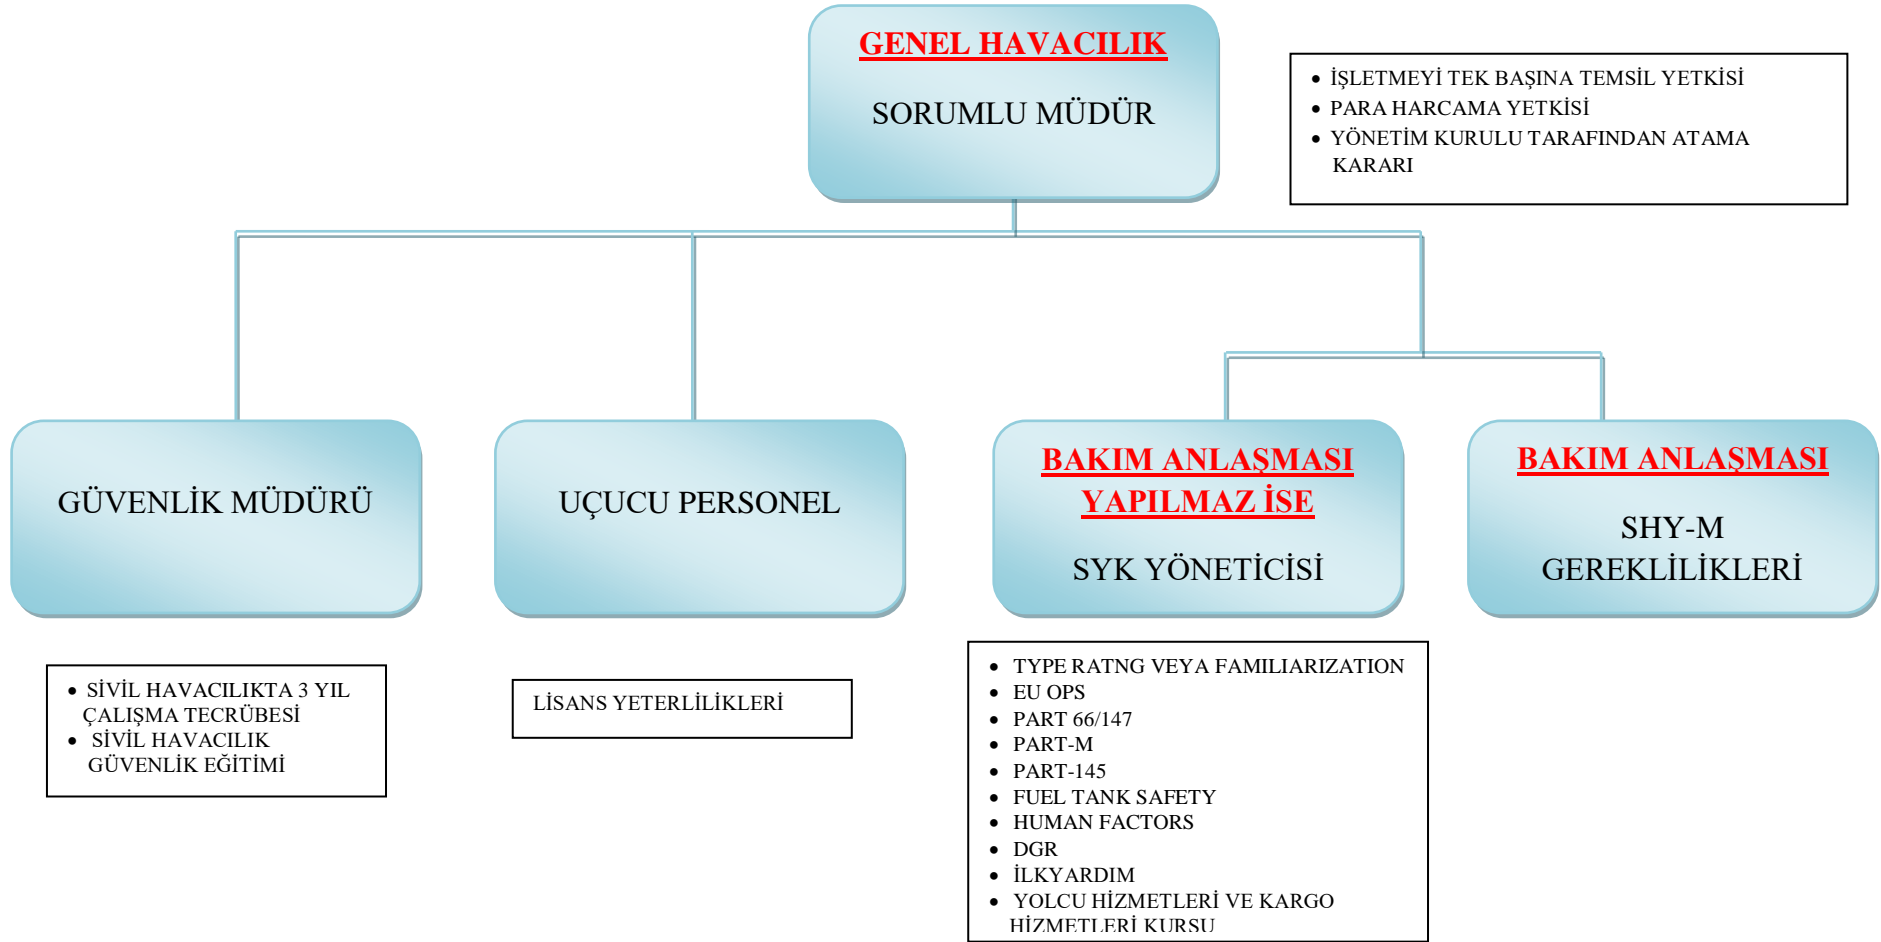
GENEL HAVACILIK

SORUMLU MÜDÜR

- İŞLETMEYİ TEK BAŞINA TEMSİL YETKİSİ
- PARA HARCAMA YETKİSİ
- YÖNETİM KURULU TARAFINDAN ATAMA KARARI

GÜVENLİK MÜDÜRÜ

UÇUCU PERSONEL

BAKIM ANLAŞMASI YAPILMAZ İSE

SYK YÖNETİCİSİ

BAKIM ANLAŞMASI

SHY-M GEREKLİLİKLERİ

- SİVİL HAVACILIKTA 3 YIL ÇALIŞMA TECRÜBESİ
- SİVİL HAVACILIK GÜVENLİK EĞİTİMİ

LİSANS YETERLİLİKLERİ

- TYPE RATNG VEYA FAMILIARIZATION
- EU OPS
- PART 66/147
- PART-M
- PART-145
- FUEL TANK SAFETY
- HUMAN FACTORS
- DGR
- İLKYARDIM
- YOLCU HİZMETLERİ VE KARGO HİZMETLERİ KURSU